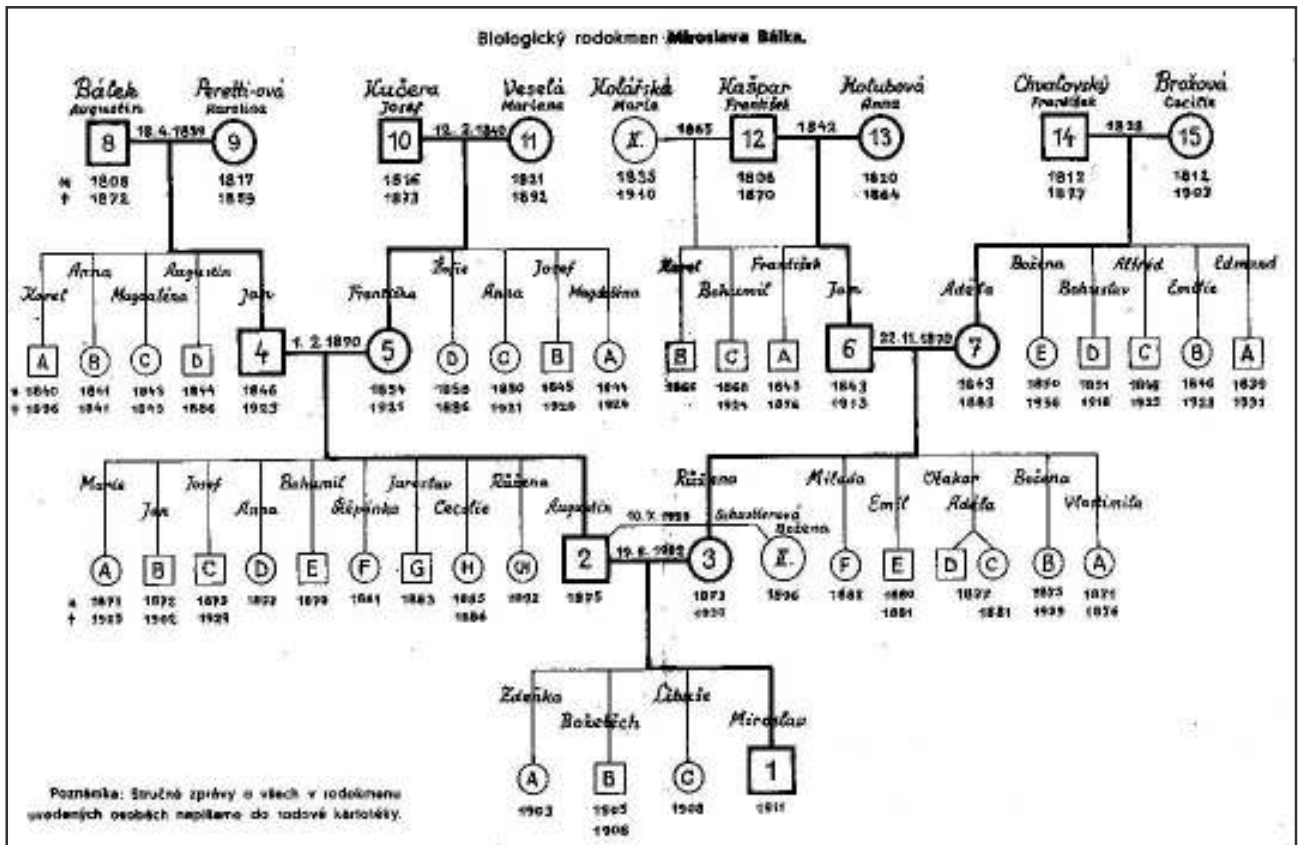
Biologický rodokmen Miroslava Bálka.

Bálek Augustin
8
18. 4. 1839
Peretti-ová Karolina
9
* 1808 † 1872
1817 1859

Kučera Josef
10
12. 2. 1840
Veselá Mariana
11
1816 1873
1821 1891

Kolářská Marie
K.
1865
1833 1910

Kašpar František
12
1842
1806 1870

Holubová Anna
13
1820 1864

Chvalovský František
14
1838
1812 1877

Bražová Cecilie
15
1812 1902

Karel
A
* 1840 † 1896
Anna
B
1841 1841
Magdaléna
C
1843 1843
Augustin
D
1844 1886
Jan
4
1. 2. 1870
1846 1923

Františka
5
1854 1921
Žofie
D
1856 1886
Anna
C
1850 1921
Josef
B
1845 1920
Magdaléna
A
1844 1924

Karel
B
1866
Bohumil
C
1868 1924
František
A
1843 1876
Jan
6
22. 11. 1870
1843 1913

Adéla
7
1843 1883
Božena
E
1850 1936
Bohuslav
D
1851 1918
Alfréd
C
1848 1922
Emilie
B
1846 1923
Edmund
A
1839 1931

Marie
A
* 1871 † 1923
Jan
B
1872 1902
Josef
C
1873 1929
Anna
D
1892
Bohumil
E
1899
Štěpánka
F
1881
Jaroslav
G
1883
Cecilie
H
1885 1886
Růžena
(I)
1892

Augustin
2
1895
10. 7. 1929
19. 6. 1902
Růžena
3
1873 1930
Schustlerová Božena
K.
1896

Milada
F
1882
Emil
E
1880 1881
Otakar
D
1877
Adéla
C
1881
Božena
B
1875 1939
Vlastimila
A
1871 1934

Zdeňka
A
1903
Bořetěch
B
1905 1906
Libuše
C
1908
Miroslav
1
1911

Poznámka: Stručné zprávy o všech v rodokmenu uvedených osobách napíšeme do rodové kartotéky.